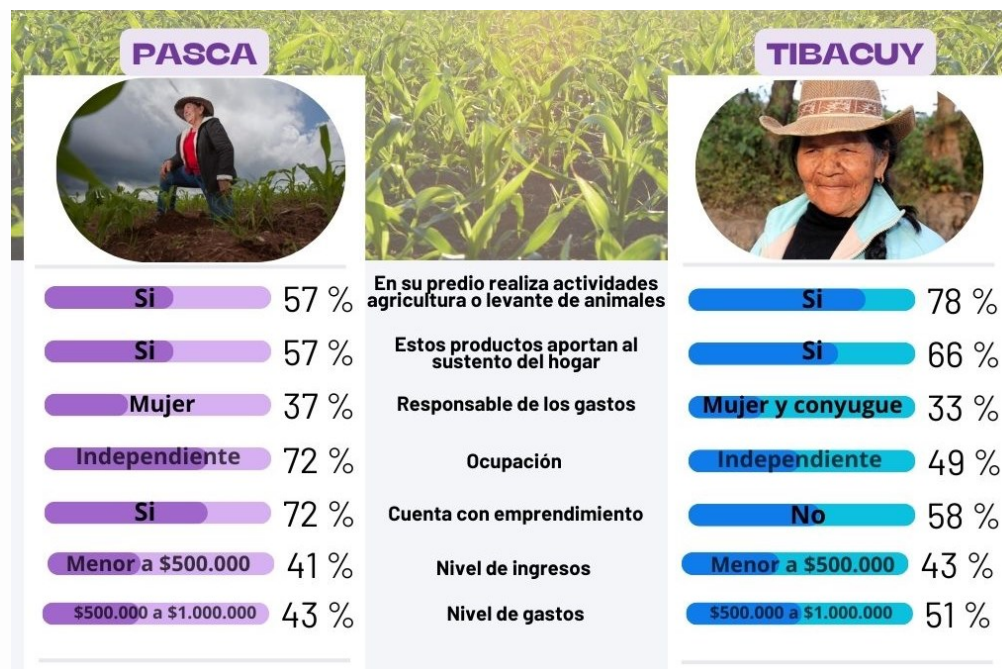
PASCA

TIBACUY

Si 57 %

En su predio realiza actividades agricultura o levante de animales

Si 78 %

Si 57 %

Estos productos aportan al sustento del hogar

Si 66 %

Mujer 37 %

Responsable de los gastos

Mujer y conyugue 33 %

Independiente 72 %

Ocupación

Independiente 49 %

Si 72 %

Cuenta con emprendimiento

No 58 %

Menor a $500.000 41 %

Nivel de ingresos

Menor a $500.000 43 %

$500.000 a $1.000.000 43 %

Nivel de gastos

$500.000 a $1.000.000 51 %